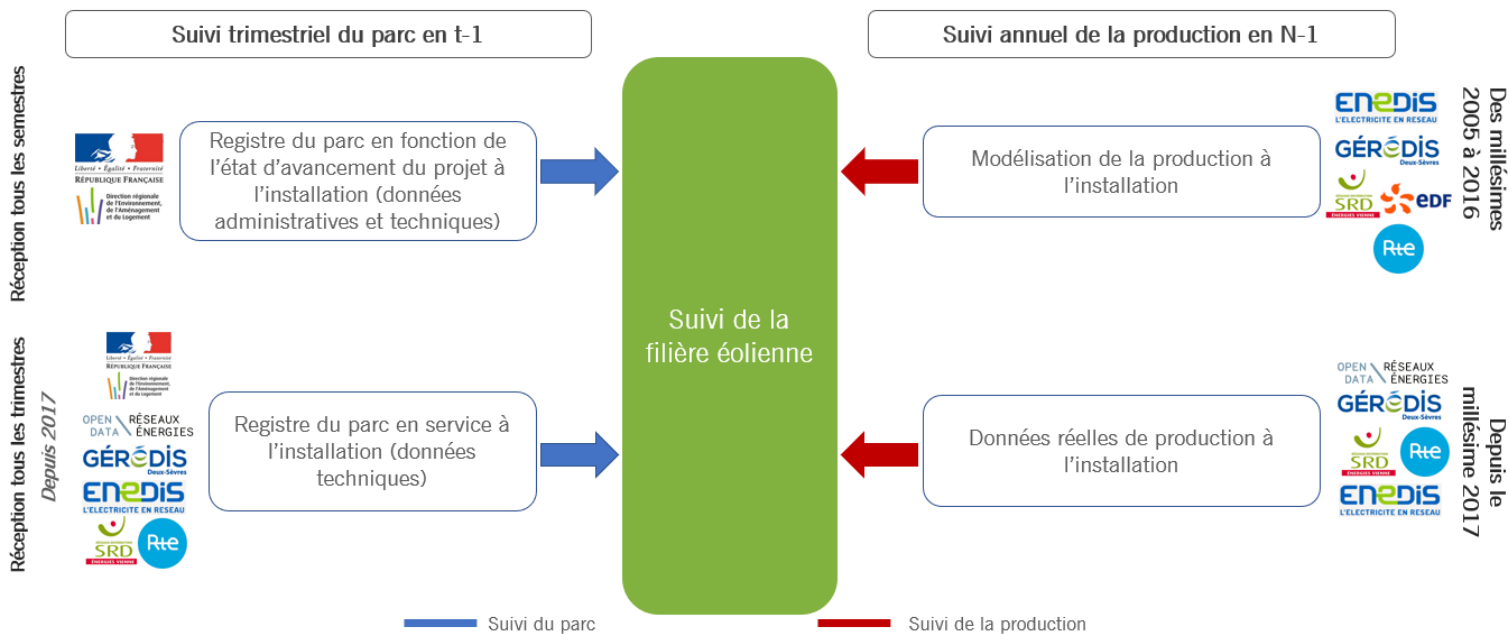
Suivi trimestriel du parc en t-1

Suivi annuel de la production en N-1

Réception tous les semestres

Liberté • Égalité • Fraternité
RÉPUBLIQUE FRANÇAISE
Direction régionale de l'Environnement, de l'Aménagement et du Logement

Registre du parc en fonction de l'état d'avancement du projet à l'installation (données administratives et techniques)

Suivi de la filière éolienne

Modélisation de la production à l'installation

Des millésimes 2005 à 2016

ENEDIS
L'ELECTRICITE EN RESEAU
GÉRÉDIS
Deux-Sèvres
SRD
ÉNERGIES VIENNE
EDF
Rte

Réception tous les trimestres
Depuis 2017

Liberté • Égalité • Fraternité
RÉPUBLIQUE FRANÇAISE
Direction régionale de l'Environnement, de l'Aménagement et du Logement

OPEN DATA RÉSEAUX ÉNERGIES
GÉRÉDIS
Deux-Sèvres
ENEDIS
L'ELECTRICITE EN RESEAU
SRD
ÉNERGIES VIENNE
Rte

Registre du parc en service à l'installation (données techniques)

Données réelles de production à l'installation

Depuis le millésime 2017

OPEN DATA RÉSEAUX ÉNERGIES
GÉRÉDIS
Deux-Sèvres
SRD
ÉNERGIES VIENNE
Rte
ENEDIS
L'ELECTRICITE EN RESEAU

Suivi du parc

Suivi de la production